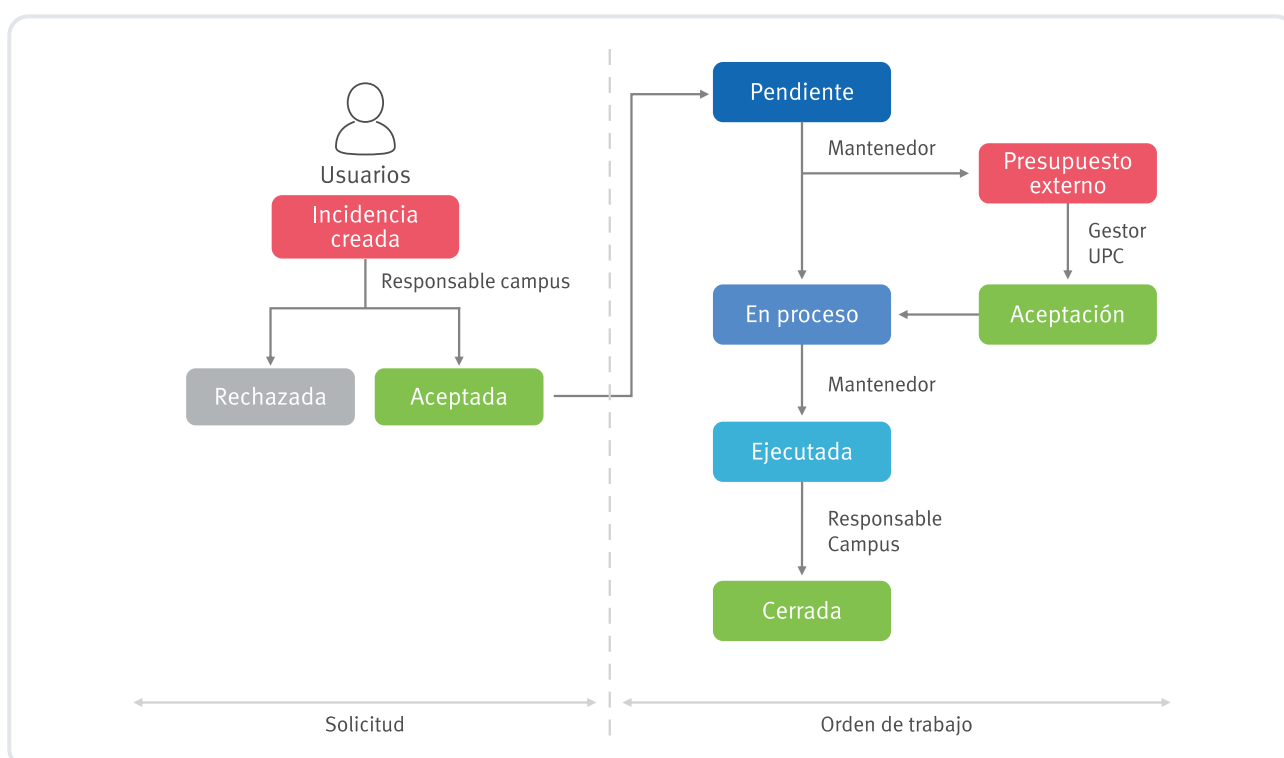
Usuarios

Incidencia creada

Responsable campus

Rechazada

Aceptada

Pendiente

Mantenedor

Presupuesto externo

Gestor UPC

En proceso

Aceptación

Mantenedor

Ejecutada

Responsable Campus

Cerrada

Solicitud

Orden de trabajo